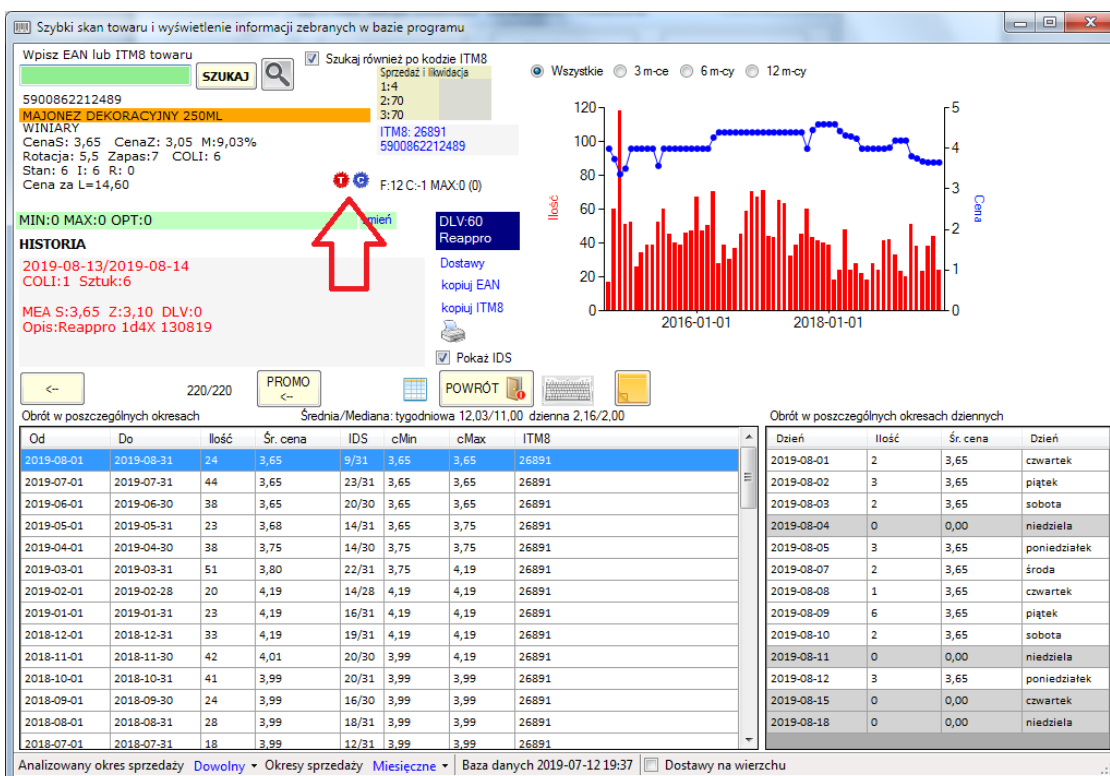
Szybki skan towaru i wyświetlenie informacji zebranych w bazie programu

Wpisz EAN lub ITM8 towaru
SZUKAJ
Szukaj również po kodzie ITM8
Sprzedaż i likwidacja
1:4
2:70
3:70

5900862212489
MAJONEZ DEKORACYJNY 250ML
WINIARY
CenaS: 3,65 CenaZ: 3,05 M:9,03%
Rotacja: 5,5 Zapas:7 COLI: 6
Stan: 6 I: 6 R: 0
Cena za L=14,60

ITM8: 26891
5900862212489

F:12 C:-1 MAX:0 (0)

MIN:0 MAX:0 OPT:0
mień

HISTORIA
2019-08-13/2019-08-14
COLI:1 Sztuk:6

MEA S:3,65 Z:3,10 DLV:0
Opis:Reappro 1d4X 130819

DLV:60
Reappro
Dostawy
kopiuj EAN
kopiuj ITM8
Pokaż IDS

Wszystkie 3 m-ce 6 m-cy 12 m-cy

| Ilość | 120 | 100 | 80 | 60 | 40 | 20 | 0 |
Cena 5 4 3 2 1 0
2016-01-01 2018-01-01

<-
220/220
PROMO
<-
POWRÓT

Obrót w poszczególnych okresach
Średnia/Mediana: tygodniowa 12,03/11,00 dzienna 2,16/2,00

| Od | Do | Ilość | Śr. cena | IDS | cMin | cMax | ITM8 |
|---|---|---|---|---|---|---|---|
| 2019-08-01 | 2019-08-31 | 24 | 3,65 | 9/31 | 3,65 | 3,65 | 26891 |
| 2019-07-01 | 2019-07-31 | 44 | 3,65 | 23/31 | 3,65 | 3,65 | 26891 |
| 2019-06-01 | 2019-06-30 | 38 | 3,65 | 20/30 | 3,65 | 3,65 | 26891 |
| 2019-05-01 | 2019-05-31 | 23 | 3,68 | 14/31 | 3,65 | 3,75 | 26891 |
| 2019-04-01 | 2019-04-30 | 38 | 3,75 | 14/30 | 3,75 | 3,75 | 26891 |
| 2019-03-01 | 2019-03-31 | 51 | 3,80 | 22/31 | 3,75 | 4,19 | 26891 |
| 2019-02-01 | 2019-02-28 | 20 | 4,19 | 14/28 | 4,19 | 4,19 | 26891 |
| 2019-01-01 | 2019-01-31 | 23 | 4,19 | 16/31 | 4,19 | 4,19 | 26891 |
| 2018-12-01 | 2018-12-31 | 33 | 4,19 | 19/31 | 4,19 | 4,19 | 26891 |
| 2018-11-01 | 2018-11-30 | 42 | 4,01 | 20/30 | 3,99 | 4,19 | 26891 |
| 2018-10-01 | 2018-10-31 | 41 | 3,99 | 20/31 | 3,99 | 3,99 | 26891 |
| 2018-09-01 | 2018-09-30 | 24 | 3,99 | 16/30 | 3,99 | 3,99 | 26891 |
| 2018-08-01 | 2018-08-31 | 28 | 3,99 | 18/31 | 3,99 | 3,99 | 26891 |
| 2018-07-01 | 2018-07-31 | 18 | 3,99 | 12/31 | 3,99 | 3,99 | 26891 |

Obrót w poszczególnych okresach dziennych

| Dzień | Ilość | Śr. cena | Dzień |
|---|---|---|---|
| 2019-08-01 | 2 | 3,65 | czwartek |
| 2019-08-02 | 3 | 3,65 | piątek |
| 2019-08-03 | 2 | 3,65 | sobota |
| 2019-08-04 | 0 | 0,00 | niedziela |
| 2019-08-05 | 3 | 3,65 | poniedziałek |
| 2019-08-07 | 2 | 3,65 | środa |
| 2019-08-08 | 1 | 3,65 | czwartek |
| 2019-08-09 | 6 | 3,65 | piątek |
| 2019-08-10 | 2 | 3,65 | sobota |
| 2019-08-11 | 0 | 0,00 | niedziela |
| 2019-08-12 | 3 | 3,65 | poniedziałek |
| 2019-08-15 | 0 | 0,00 | czwartek |
| 2019-08-18 | 0 | 0,00 | niedziela |

Analizowany okres sprzedaży Dowolny ▾ Okresy sprzedaży Miesięczne ▾ Baza danych 2019-07-12 19:37 Dostawy na wierzchu